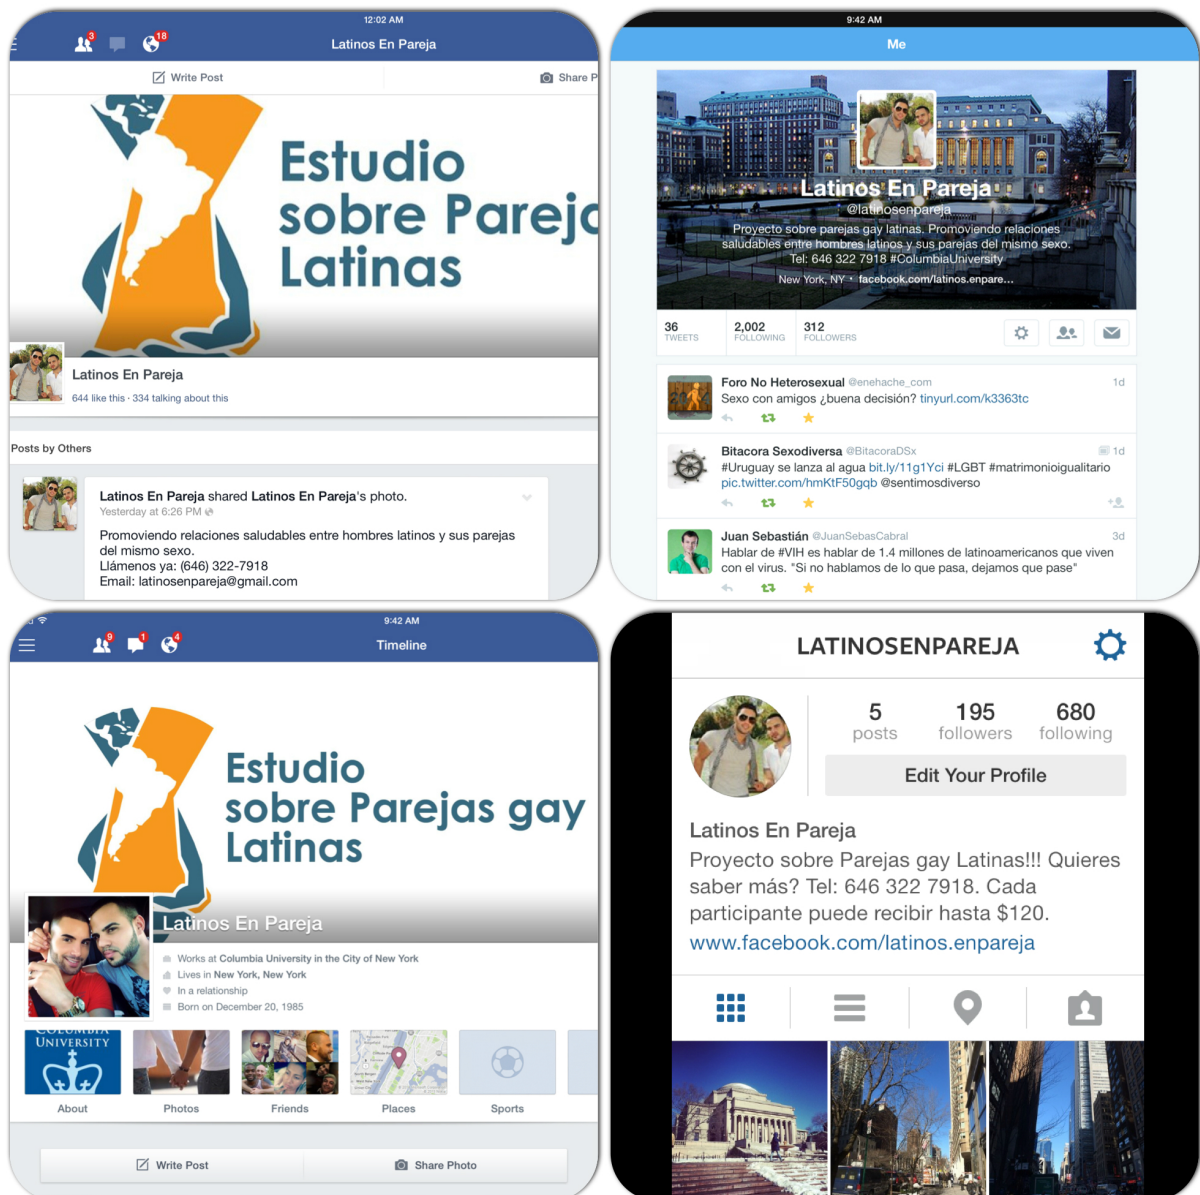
12:02 AM
3 18
Latinos En Pareja
Write Post
Share P

Estudio sobre Parej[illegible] Latinas

Latinos En Pareja
644 like this · 334 talking about this

Posts by Others

Latinos En Pareja shared Latinos En Pareja's photo.
Yesterday at 6:26 PM

Promoviendo relaciones saludables entre hombres latinos y sus parejas del mismo sexo.
Llámenos ya: (646) 322-7918
Email: latinosenpareja@gmail.com

9:42 AM
Me

Latinos En Pareja
@latinosenpareja
Proyecto sobre parejas gay latinas. Promoviendo relaciones saludables entre hombres latinos y sus parejas del mismo sexo. Tel: 646 322 7918 #ColumbiaUniversity
New York, NY · facebook.com/latinos.enpare...

36 TWEETS
2,002 FOLLOWING
312 FOLLOWERS

Foro No Heterosexual @enehache_com 1d
Sexo con amigos ¿buena decisión? tinyurl.com/k3363tc

Bitacora Sexodiversa @BitacoraDSx 1d
#Uruguay se lanza al agua bit.ly/11g1Yci #LGBT #matrimonioigualitario pic.twitter.com/hmKtF50gqb @sentimosdiverso

Juan Sebastián @JuanSebasCabral 3d
Hablar de #VIH es hablar de 1.4 millones de latinoamericanos que viven con el virus. "Si no hablamos de lo que pasa, dejamos que pase"

9:42 AM
9 1 4
Timeline

Estudio sobre Parejas gay Latinas

Latinos En Pareja
Works at Columbia University in the City of New York
Lives in New York, New York
In a relationship
Born on December 20, 1985

COLUMBIA UNIVERSITY
About
Photos
Friends
Places
Sports

Write Post
Share Photo

LATINOSENPAREJA
5 posts
195 followers
680 following
Edit Your Profile
Latinos En Pareja
Proyecto sobre Parejas gay Latinas!!! Quieres saber más? Tel: 646 322 7918. Cada participante puede recibir hasta $120.
www.facebook.com/latinos.enpareja